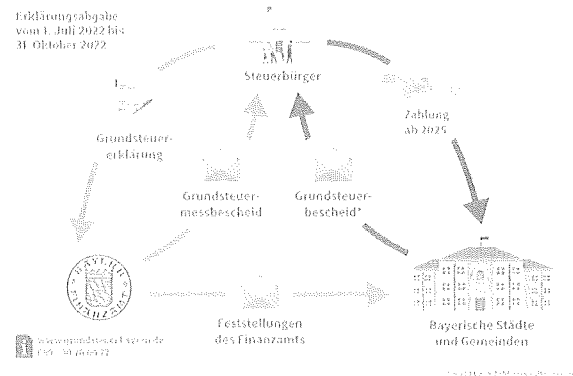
Erklärungsabgabe vom 1. Juli 2022 bis 31. Oktober 2022

Steuerbürger

Zahlung ab 2025

Grundsteuererklärung

Grundsteuermessbescheid

Grundsteuerbescheid*

BAYERN FINANZAMT

Feststellungen des Finanzamts

Bayerische Städte und Gemeinden

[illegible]
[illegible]

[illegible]